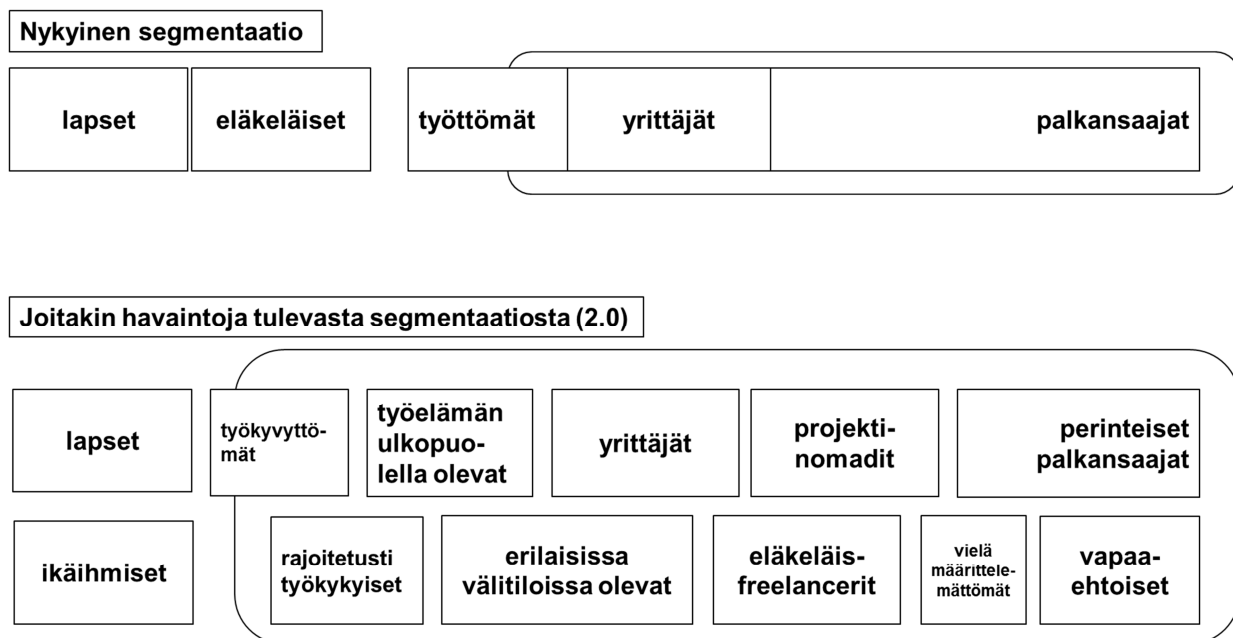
Nykyinen segmentaatio

lapset

eläkeläiset

työttömät

yrittäjät

palkansaajat

Joitakin havaintoja tulevasta segmentaatiosta (2.0)

lapset

työkyvyttömät

työelämän ulkopuolella olevat

yrittäjät

projektinomadit

perinteiset palkansaajat

ikäihmiset

rajoitetusti työkykyiset

erilaisissa välitiloissa olevat

eläkeläisfreelancerit

vielä määrittelemättömät

vapaaehtoiset